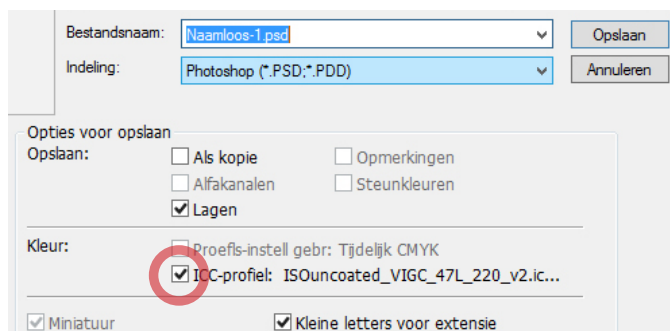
Bestandsnaam: Naamloos-1.psd
Opslaan
Indeling: Photoshop (*.PSD;*.PDD)
Annuleren

Opties voor opslaan
Opslaan: Als kopie
Opmerkingen
Alfakanalen
Steunkleuren
Lagen

Kleur: Proefls-instell gebr: Tijdelijk CMYK
ICC-profiel: ISOuncoated_VIGC_47L_220_v2.ic...

Miniatuur
Kleine letters voor extensie